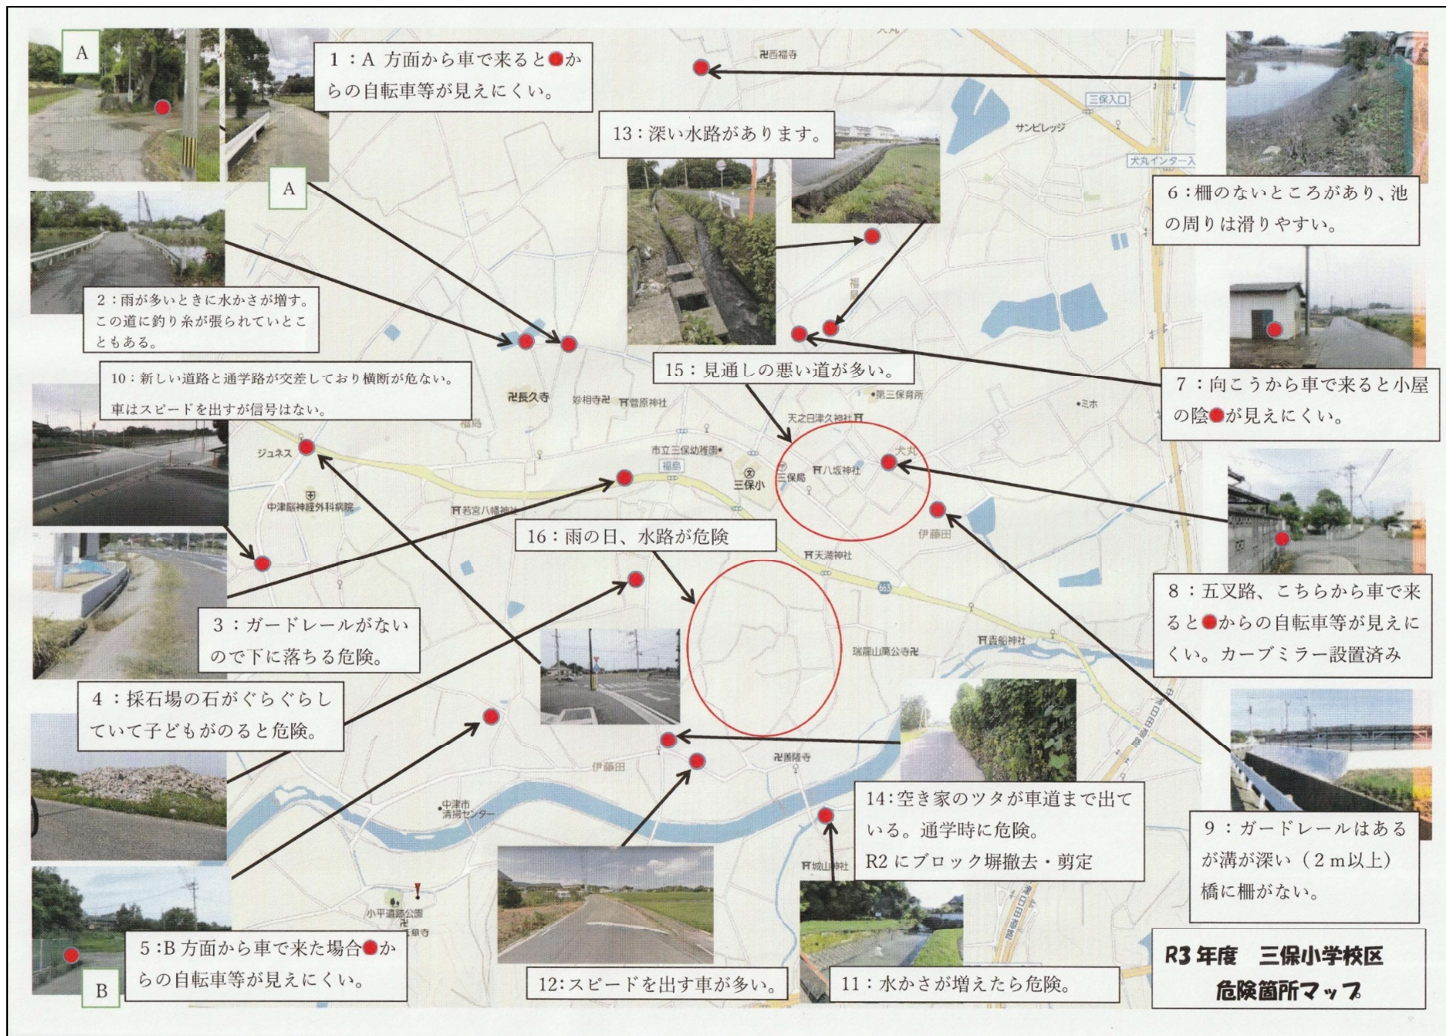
A

1：A 方面から車で来ると●からの自転車等が見えにくい。

A

2：雨が多いときに水かさが増す。この道に釣り糸が張られていところもある。

10：新しい道路と通学路が交差しており横断が危ない。車はスピードを出すが信号はない。

13：深い水路があります。

6：柵のないところがあり、池の周りは滑りやすい。

15：見通しの悪い道が多い。

7：向こうから車で来ると小屋の陰●が見えにくい。

16：雨の日、水路が危険

8：五叉路、こちらから車で来ると●からの自転車等が見えにくい。カーブミラー設置済み

3：ガードレールがないので下に落ちる危険。

4：採石場の石がぐらぐらしていて子どもがのると危険。

14：空き家のツタが車道まで出ている。通学時に危険。R2 にブロック塀撤去・剪定

9：ガードレールはあるが溝が深い（2 m以上）橋に柵がない。

5：B 方面から車で来た場合●からの自転車等が見えにくい。

B

12：スピードを出す車が多い。

11：水かさが増えたら危険。

R3 年度　三保小学校区
危険箇所マップ

卍西福寺
三保入口
サンビレッジ
犬丸インター入
卍長久寺
妙相寺卍
若原神社
三保育所
ミホ
天之日津久神社
市立三保幼稚園
福島
三保小
三保局
八坂神社
犬丸
ジュネス
中津脳神経外科病院
若宮八幡神社
伊藤田
天満神社
瑞龍山廣公寺卍
貴船神社
伊藤田
卍善陸寺
中津市清掃センター
小平遺跡公園
城山神社
福島